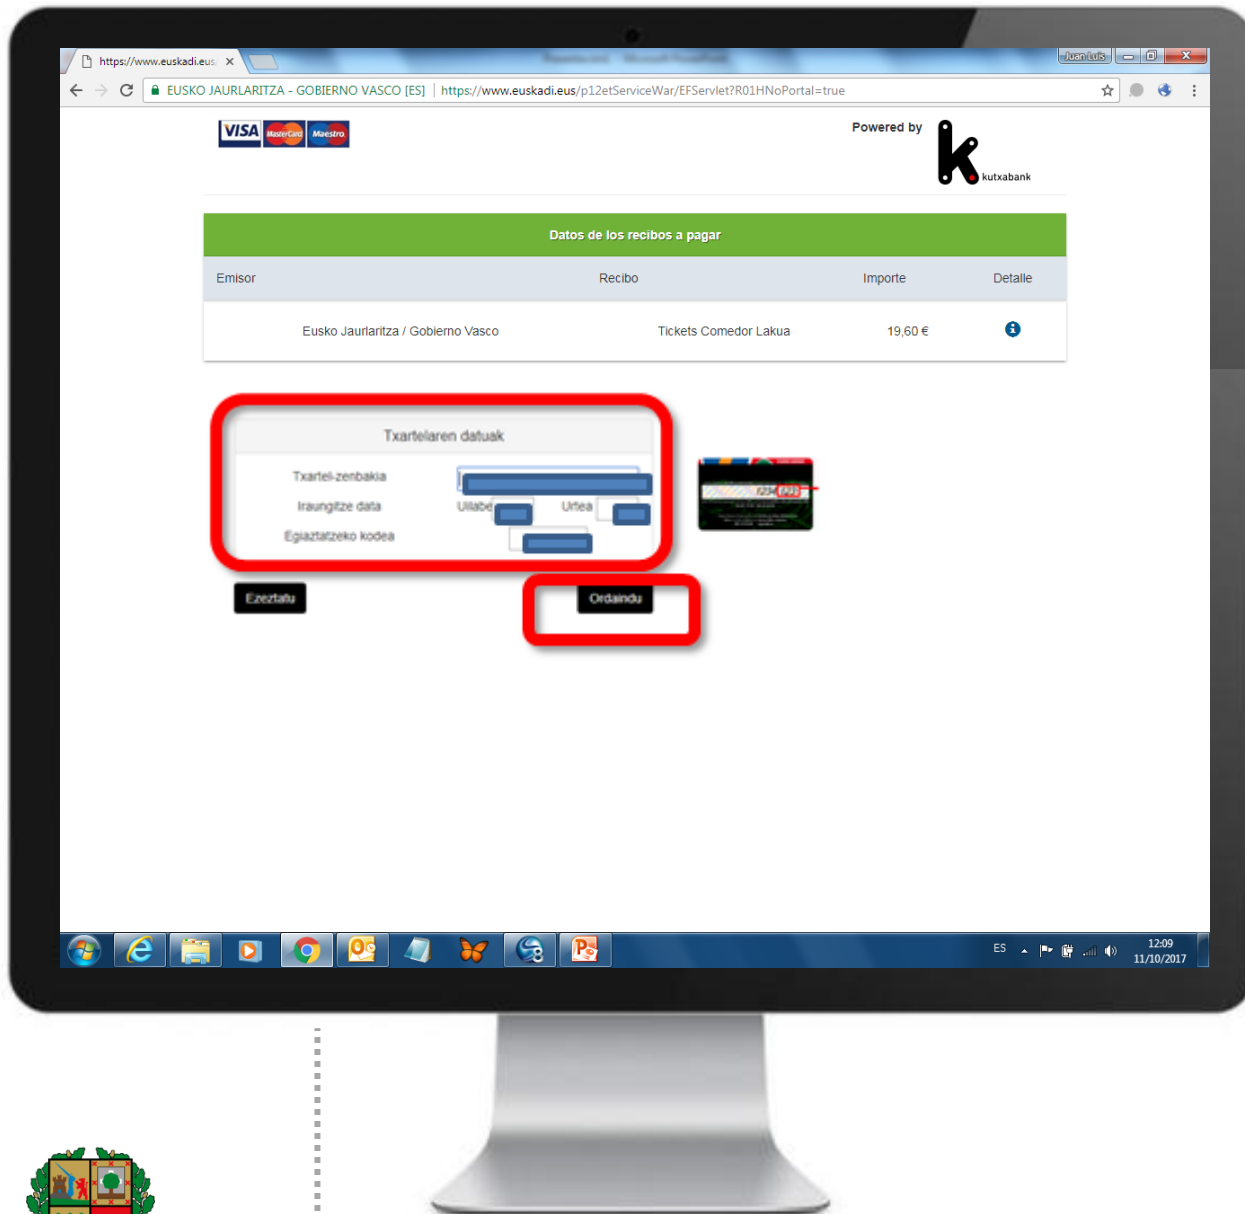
https://www.euskadi.eus

Juan Luis

EUSKO JAURLARITZA - GOBIERNO VASCO [ES] | https://www.euskadi.eus/p12etServiceWar/EFServlet?R01HNoPortal=true

VISA MasterCard Maestro

Powered by
kutxabank

Datos de los recibos a pagar

| Emisor | Recibo | Importe | Detalle |
|---|---|---|---|
| Eusko Jaurlaritza / Gobierno Vasco | Tickets Comedor Lakua | 19,60 € | |

Txartelaren datuak

Txartel-zenbakia

Iraungitze data Hilabetea Urtea

Egiaztatzeko kodea

Ezeztatu

Ordaindu

ES

12:09
11/10/2017